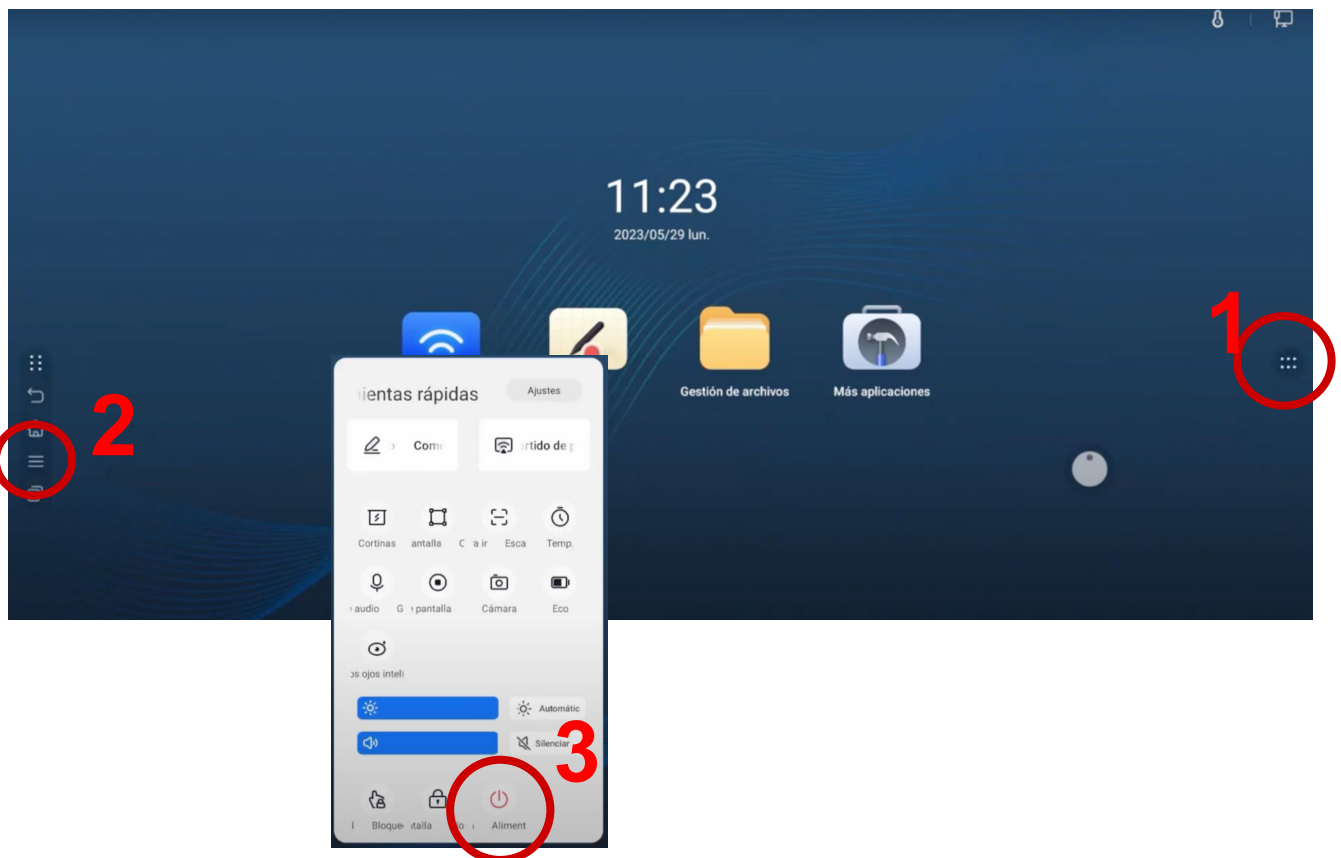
11:23
2023/05/29 lun.

Gestión de archivos
Más aplicaciones

1
2

ientas rápidas
Ajustes

Com
artido de p

Cortinas
antalla
C a ir
Esca
Temp.

audio
G pantalla
Cámara
Eco

os ojos inteli

Automátic
Silenciar

3

Bloque
tallla
Aliment